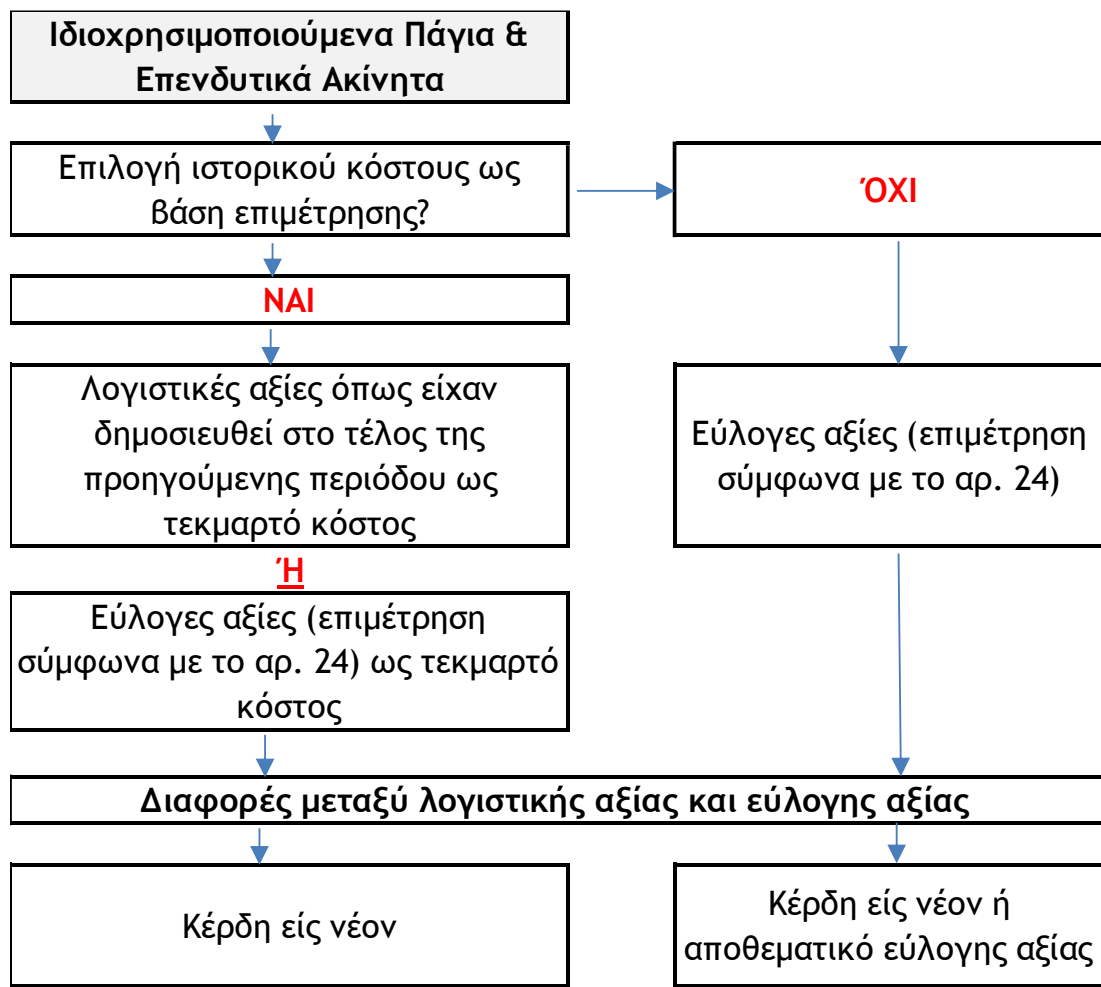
Ιδιοχρησιμοποιούμενα Πάγια & Επενδυτικά Ακίνητα

Επιλογή ιστορικού κόστους ως βάση επιμέτρησης?

ΌΧΙ

ΝΑΙ

Λογιστικές αξίες όπως είχαν δημοσιευθεί στο τέλος της προηγούμενης περιόδου ως τεκμαρτό κόστος

Εύλογες αξίες (επιμέτρηση σύμφωνα με το αρ. 24)

Ή

Εύλογες αξίες (επιμέτρηση σύμφωνα με το αρ. 24) ως τεκμαρτό κόστος

Διαφορές μεταξύ λογιστικής αξίας και εύλογης αξίας

Κέρδη είς νέον

Κέρδη είς νέον ή αποθεματικό εύλογης αξίας